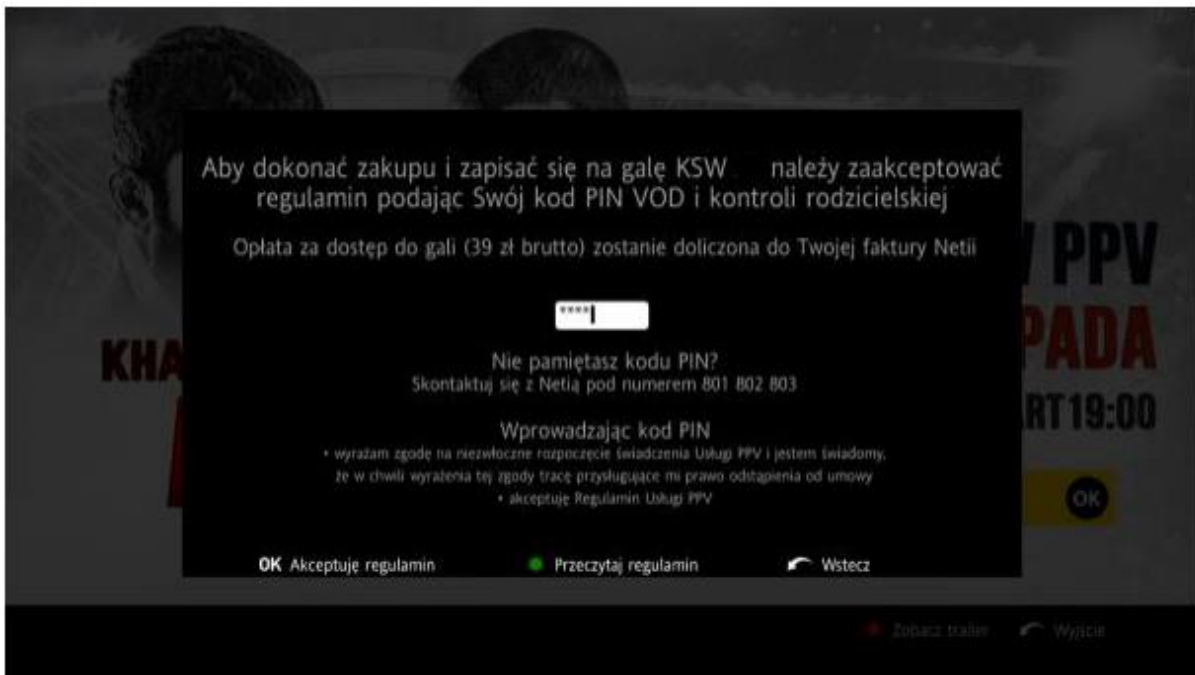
KHA

PPV

PADA

RT19:00

OK

Aby dokonać zakupu i zapisać się na galę KSW należy zaakceptować regulamin podając Swój kod PIN VOD i kontroli rodzicielskiej

Opłata za dostęp do gali (39 zł brutto) zostanie doliczona do Twojej faktury Netii

****

Nie pamiętasz kodu PIN?
Skontaktuj się z Netią pod numerem 801 802 803

Wprowadzając kod PIN
• wyrażam zgodę na niezwłoczne rozpoczęcie świadczenia Usługi PPV i jestem świadomy, że w chwili wyrażenia tej zgody tracę przysługujące mi prawo odstąpienia od umowy
• akceptuję Regulamin Usługi PPV

OK Akceptuję regulamin

Przeczytaj regulamin

Wstecz

Zobacz trailer

Wyjście